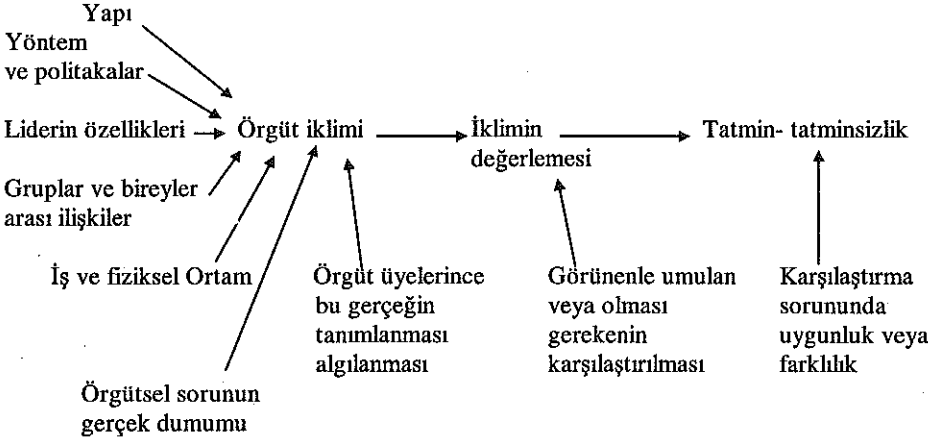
Yapı
Yöntem ve politakalar
Liderin özellikleri
Örgüt iklimi
İklimin değerlemesi
Tatmin- tatminsizlik
Gruplar ve bireyler arası ilişkiler
İş ve fiziksel Ortam
Örgüt üyelerince bu gerçeğin tanımlanması algılanması
Görünenle umulan veya olması gerekenin karşılaştırılması
Karşılaştırma sorununda uygunluk veya farklılık
Örgütsel sorunun gerçek dumumu